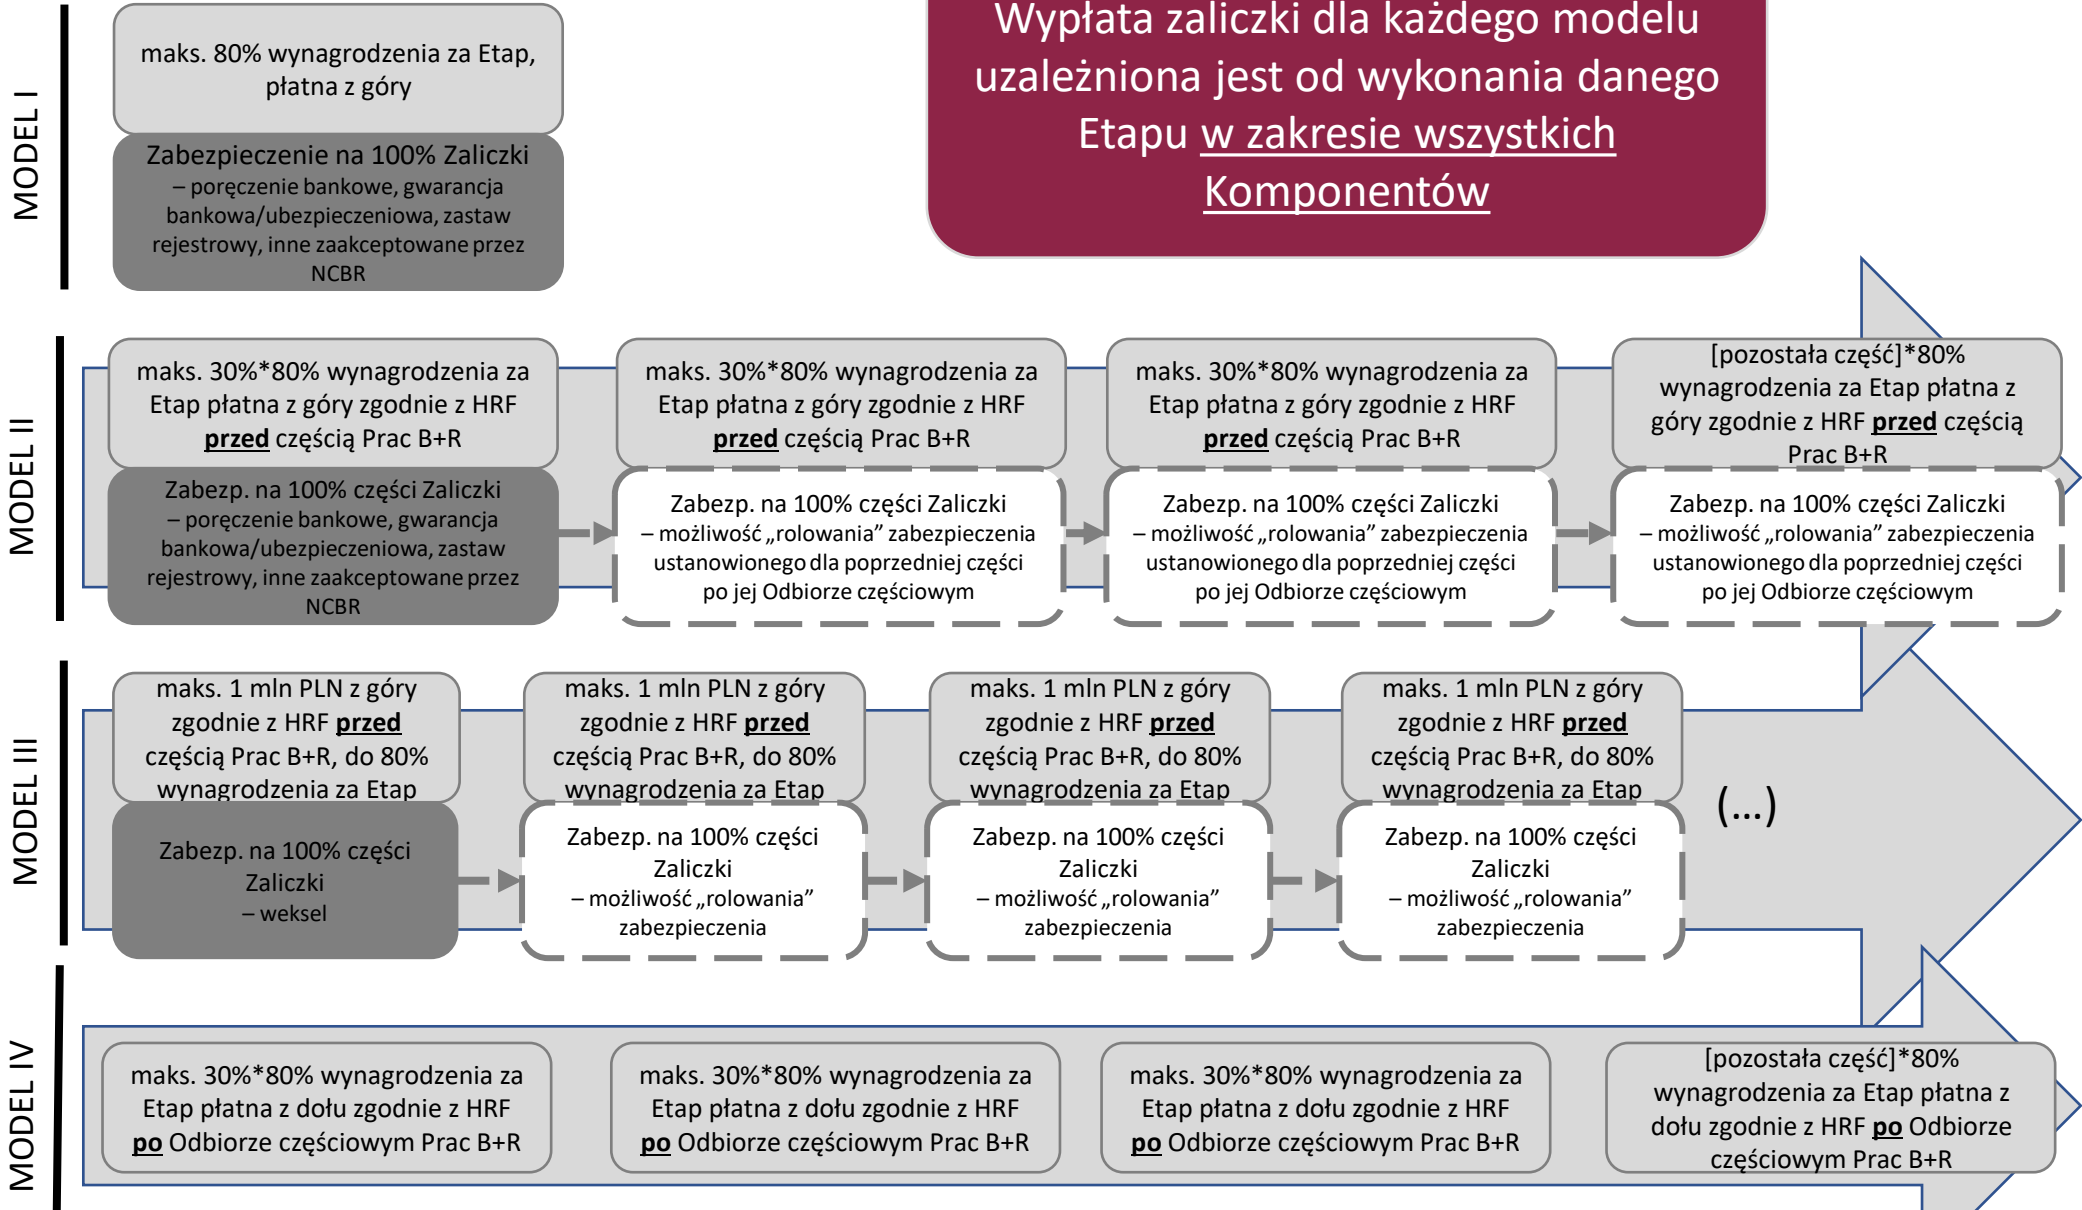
MODEL I

maks. 80% wynagrodzenia za Etap, płatna z góry

Zabezpieczenie na 100% Zaliczki – poręczenie bankowe, gwarancja bankowa/ubezpieczeniowa, zastaw rejestrowy, inne zaakceptowane przez NCBR

Wypłata zaliczki dla każdego modelu uzależniona jest od wykonania danego Etapu w zakresie wszystkich Komponentów

MODEL II

maks. 30%*80% wynagrodzenia za Etap płatna z góry zgodnie z HRF przed częścią Prac B+R

Zabezp. na 100% części Zaliczki – poręczenie bankowe, gwarancja bankowa/ubezpieczeniowa, zastaw rejestrowy, inne zaakceptowane przez NCBR

maks. 30%*80% wynagrodzenia za Etap płatna z góry zgodnie z HRF przed częścią Prac B+R

Zabezp. na 100% części Zaliczki – możliwość „rolowania" zabezpieczenia ustanowionego dla poprzedniej części po jej Odbiorze częściowym

maks. 30%*80% wynagrodzenia za Etap płatna z góry zgodnie z HRF przed częścią Prac B+R

Zabezp. na 100% części Zaliczki – możliwość „rolowania" zabezpieczenia ustanowionego dla poprzedniej części po jej Odbiorze częściowym

[pozostała część]*80% wynagrodzenia za Etap płatna z góry zgodnie z HRF przed częścią Prac B+R

Zabezp. na 100% części Zaliczki – możliwość „rolowania" zabezpieczenia ustanowionego dla poprzedniej części po jej Odbiorze częściowym

MODEL III

maks. 1 mln PLN z góry zgodnie z HRF przed częścią Prac B+R, do 80% wynagrodzenia za Etap

Zabezp. na 100% części Zaliczki – weksel

maks. 1 mln PLN z góry zgodnie z HRF przed częścią Prac B+R, do 80% wynagrodzenia za Etap

Zabezp. na 100% części Zaliczki – możliwość „rolowania" zabezpieczenia

maks. 1 mln PLN z góry zgodnie z HRF przed częścią Prac B+R, do 80% wynagrodzenia za Etap

Zabezp. na 100% części Zaliczki – możliwość „rolowania" zabezpieczenia

maks. 1 mln PLN z góry zgodnie z HRF przed częścią Prac B+R, do 80% wynagrodzenia za Etap

Zabezp. na 100% części Zaliczki – możliwość „rolowania" zabezpieczenia

(...)

MODEL IV

maks. 30%*80% wynagrodzenia za Etap płatna z dołu zgodnie z HRF po Odbiorze częściowym Prac B+R

maks. 30%*80% wynagrodzenia za Etap płatna z dołu zgodnie z HRF po Odbiorze częściowym Prac B+R

maks. 30%*80% wynagrodzenia za Etap płatna z dołu zgodnie z HRF po Odbiorze częściowym Prac B+R

[pozostała część]*80% wynagrodzenia za Etap płatna z dołu zgodnie z HRF po Odbiorze częściowym Prac B+R